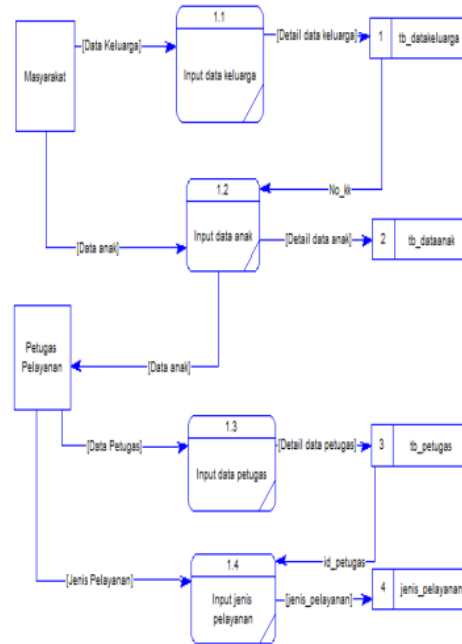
Masyarakat

[Data Keluarga]

1.1

Input data keluarga

[Detail data keluarga]

1 tb_datakeluarga

No_kk

1.2

[Data anak]

Input data anak

[Detail data anak]

2 tb_dataanak

Petugas Pelayanan

[Data anak]

[Data Petugas]

1.3

Input data petugas

[Detail data petugas]

3 tb_petugas

id_petugas

[Jenis Pelayanan]

1.4

Input jenis pelayanan

[jenis_pelayanan]

4 jenis_pelayanan